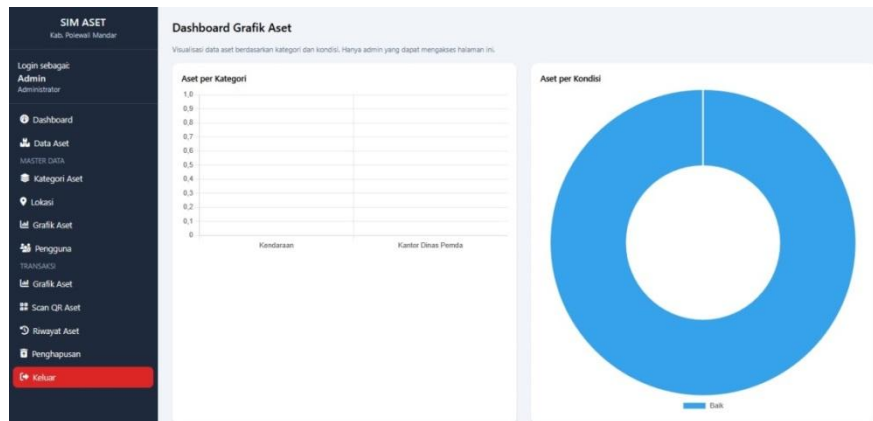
SIM ASET
Kab. Polewali Mandar

Login sebagai:
Admin
Administrator

Dashboard
Data Aset
MASTER DATA
Kategori Aset
Lokasi
Grafik Aset
Pengguna
TRANSAKSI
Grafik Aset
Scan QR Aset
Riwayat Aset
Penghapusan
Keluar

Dashboard Grafik Aset

Visualisasi data aset berdasarkan kategori dan kondisi. Hanya admin yang dapat mengakses halaman ini.

Aset per Kategori

1,0
0,9
0,8
0,7
0,6
0,5
0,4
0,3
0,2
0,1
0

Kendaraan
Kantor Dinas Pemda

Aset per Kondisi

Baik